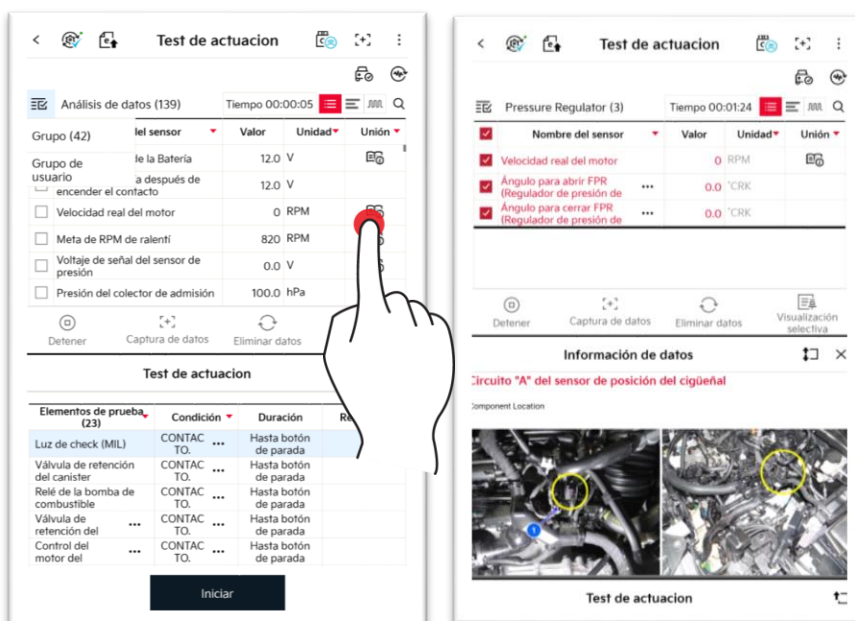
Test de actuacion

Análisis de datos (139)
Tiempo 00:00:05

Grupo (42)
Grupo de usuario

| | del sensor | Valor | Unidad | Unión |
|---|---|---|---|---|
| | de la Batería | 12.0 | V | |
| | a después de encender el contacto | 12.0 | V | |
| | Velocidad real del motor | 0 | RPM | |
| | Meta de RPM de ralentí | 820 | RPM | |
| | Voltaje de señal del sensor de presión | 0.0 | V | |
| | Presión del colector de admisión | 100.0 | hPa | |

Detener
Captura de datos
Eliminar datos

Test de actuacion

| Elementos de prueba (23) | Condición | Duración | Re |
|---|---|---|---|
| Luz de check (MIL) | CONTACTO. | Hasta botón de parada | |
| Válvula de retención del canister | CONTACTO. | Hasta botón de parada | |
| Relé de la bomba de combustible | CONTACTO. | Hasta botón de parada | |
| Válvula de retención del | CONTACTO. | Hasta botón de parada | |
| Control del motor del | CONTACTO. | Hasta botón de parada | |

Iniciar

Test de actuacion

Pressure Regulator (3)
Tiempo 00:01:24

| | Nombre del sensor | Valor | Unidad | Unión |
|---|---|---|---|---|
| | Velocidad real del motor | 0 | RPM | |
| | Ángulo para abrir FPR (Regulador de presión de | 0.0 | °CRK | |
| | Ángulo para cerrar FPR (Regulador de presión de | 0.0 | °CRK | |

Detener
Captura de datos
Eliminar datos
Visualización selectiva

Información de datos

Circuito "A" del sensor de posición del cigüeñal
Component Location

1

Test de actuacion